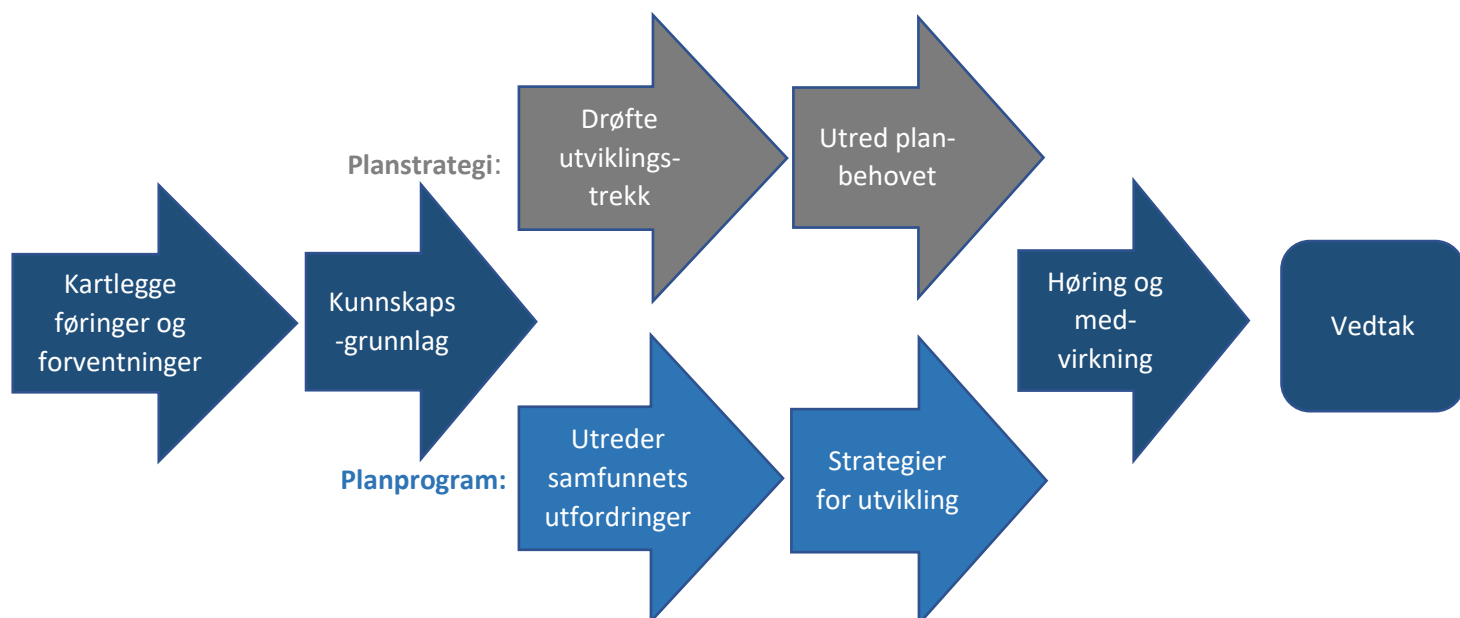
Kartlegge føringer og forventninger

Kunnskaps-grunnlag

Planstrategi:

Drøfte utviklingstrekk

Utred planbehovet

Planprogram:

Utreder samfunnets utfordringer

Strategier for utvikling

Høring og medvirkning

Vedtak